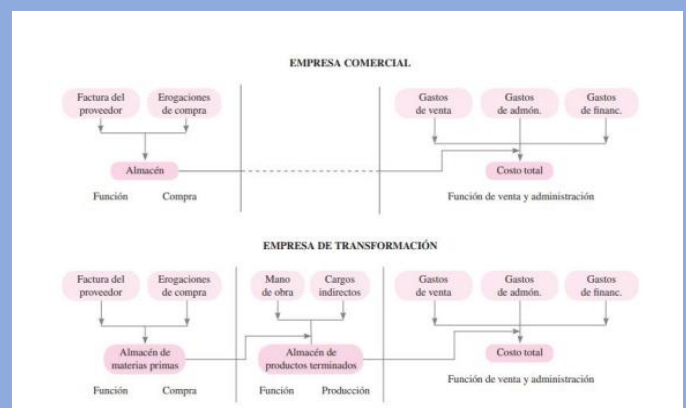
EMPRESA COMERCIAL

Factura del proveedor

Erogaciones de compra

Almacén

Función Compra

Gastos de venta

Gastos de admón.

Gastos de financ.

Costo total

Función de venta y administración

EMPRESA DE TRANSFORMACIÓN

Factura del proveedor

Erogaciones de compra

Almacén de materias primas

Función Compra

Mano de obra

Cargos indirectos

Almacén de productos terminados

Función Producción

Gastos de venta

Gastos de admón.

Gastos de financ.

Costo total

Función de venta y administración